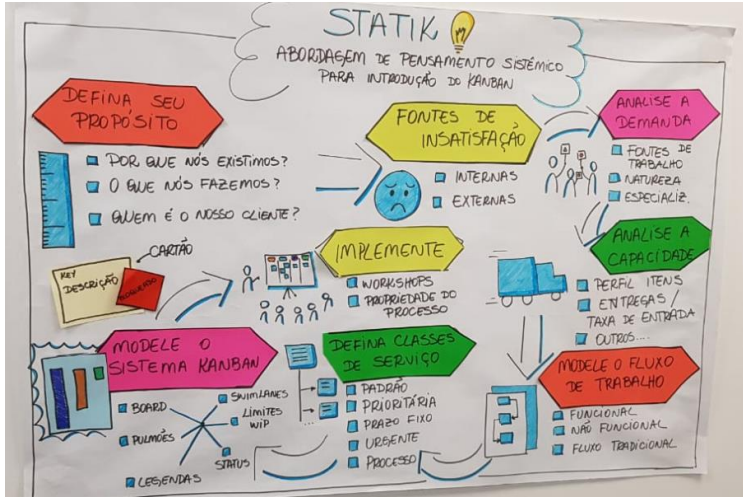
STATIK

ABORDAGEM DE PENSAMENTO SISTÊMICO PARA INTRODUÇÃO DO KANBAN

DEFINA SEU PROPÓSITO

POR QUE NÓS EXISTIMOS?
O QUE NÓS FAZEMOS?
QUEM É O NOSSO CLIENTE?

FONTES DE INSATISFAÇÃO

INTERNAS
EXTERNAS

ANALISE A DEMANDA

FONTES DE TRABALHO
NATUREZA
ESPECIALIZ.

CARTÃO

KEY
DESCRIÇÃO
BLOQUEIO

IMPLEMENTE

WORKSHOPS
PROPRIEDADE DO PROCESSO

ANALISE A CAPACIDADE

PERFIL ITENS
ENTREGAS / TAXA DE ENTRADA
OUTROS...

MODELE O SISTEMA KANBAN

BOARD
PULMÕES
LEGENDAS
SWIMLANES
LIMITES WIP
STATUS

DEFINA CLASSES DE SERVIÇO

PADRÃO
PRIORITÁRIA
PRAZO FIXO
URGENTE
PROCESSO

MODELE O FLUXO DE TRABALHO

FUNCIONAL
NÃO FUNCIONAL
FLUXO TRADICIONAL